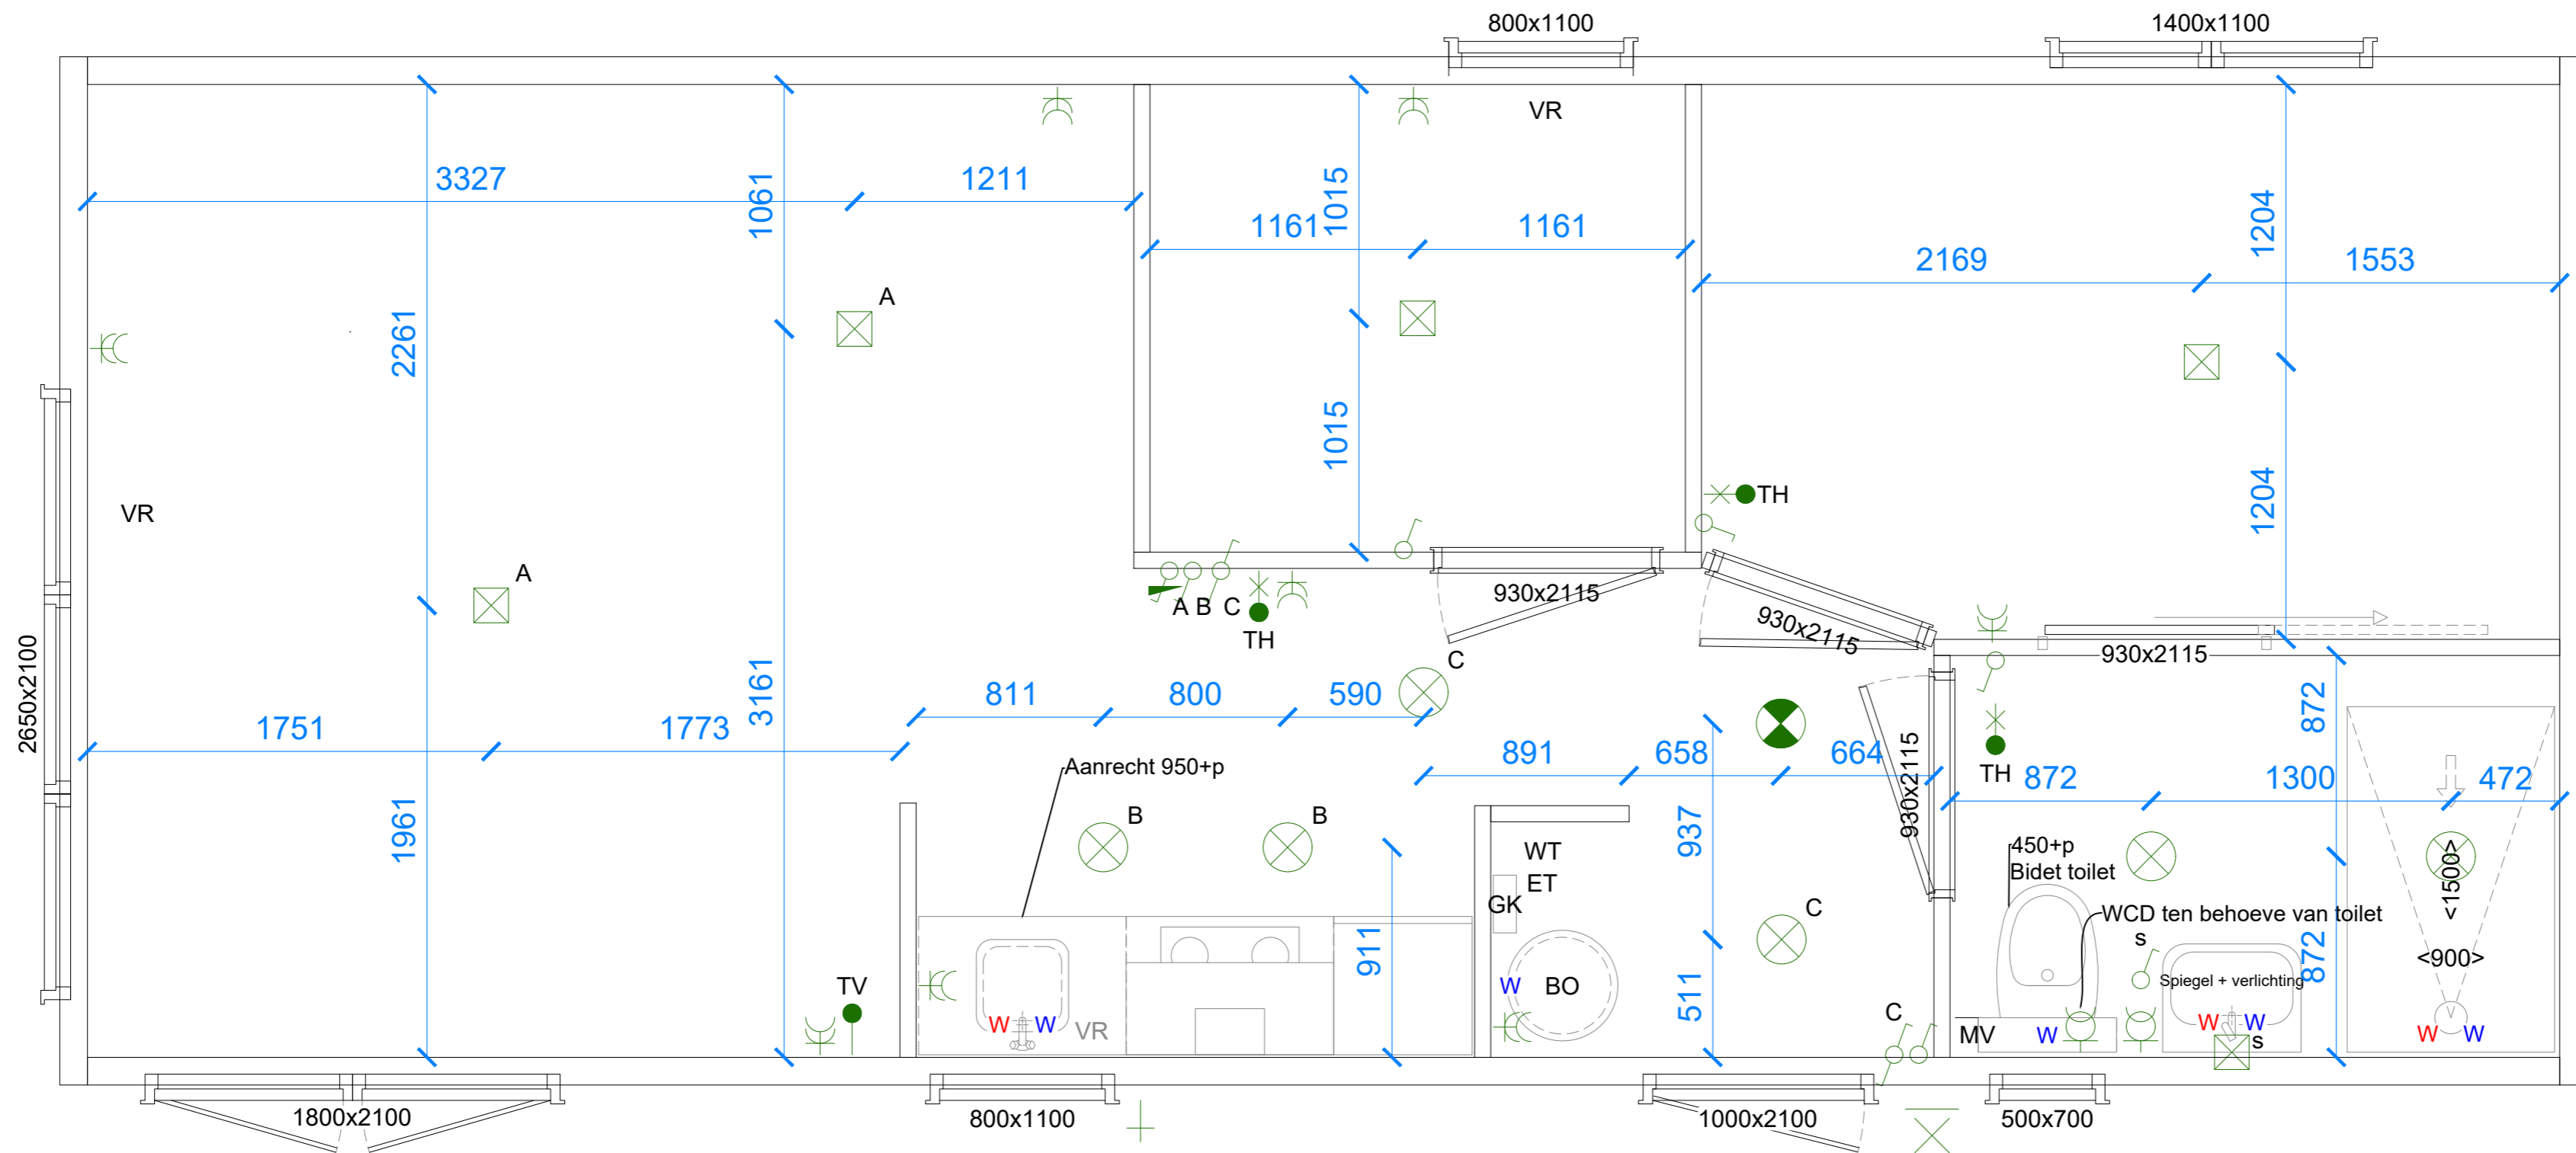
800x1100

1400x1100

VR

3327

1061

1211

1161

1015

1161

2169

1204

1553

A

2261

VR

A

1015

TH

1204

A B C

TH

930x2115

930x2115

930x2115

2650x2100

C

811

800

590

1751

1773

3161

891

658

664

930x2115

872

TH

872

1300

472

Aanrecht 950+p

B

B

1961

911

WT

ET

GK

937

450+p
Bidet toilet

WCD ten behoeve van toilet

s

<1500>

<900>

C

TV

W W VR

W BO

511

Spiegel + verlichting

872

C

MV

W

W W

s

W W

1800x2100

800x1100

1000x2100

500x700